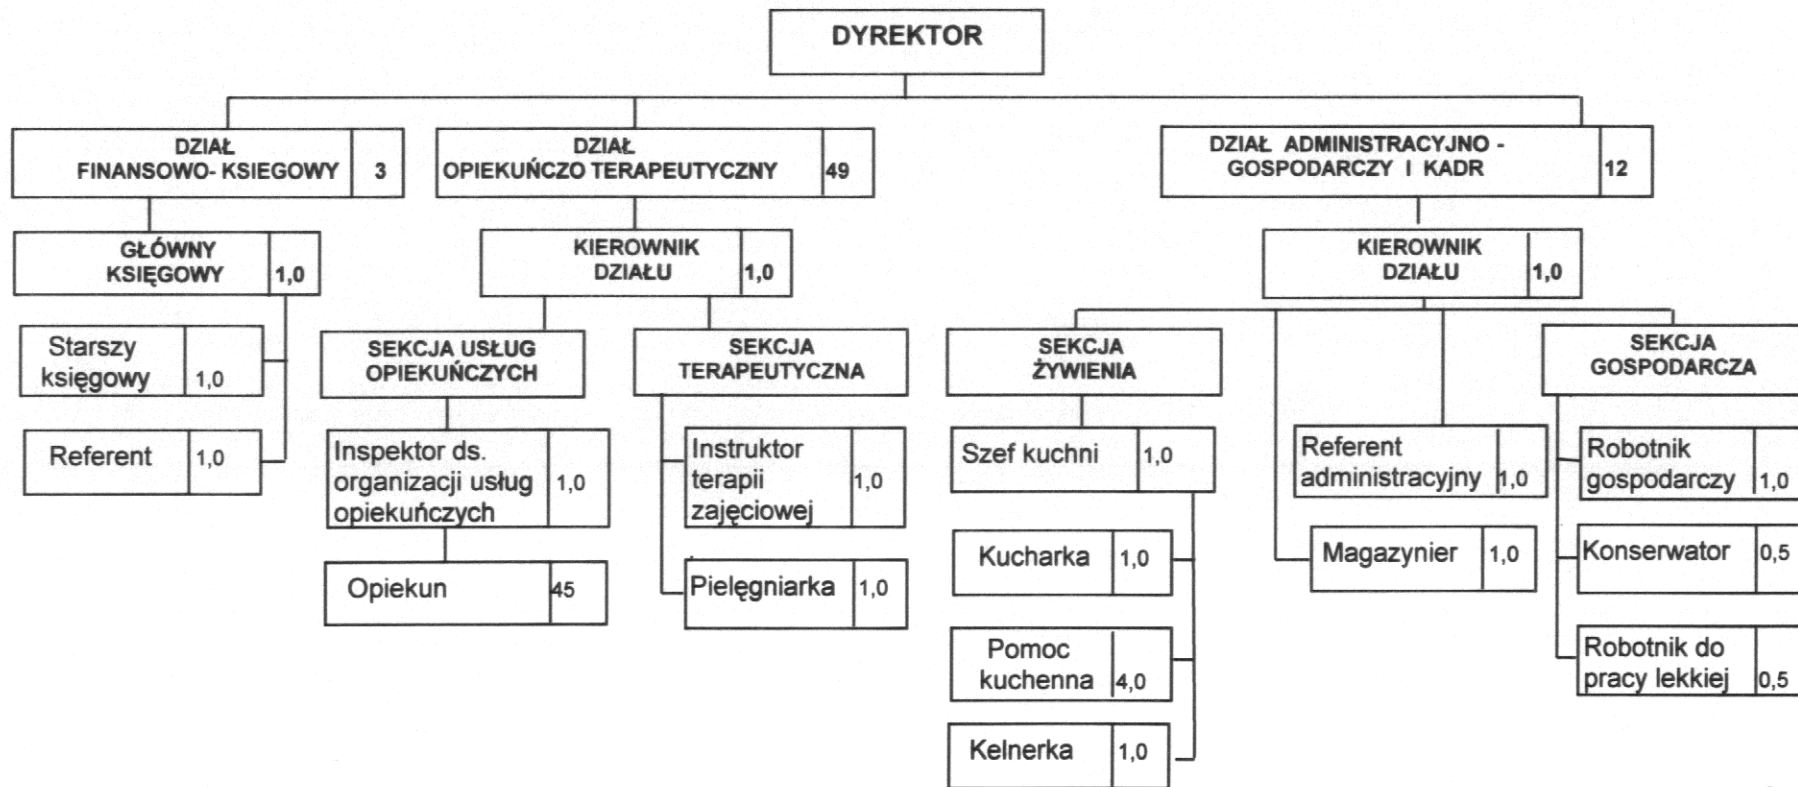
DYREKTOR

DZIAŁ FINANSOWO- KSIEGOWY 3

DZIAŁ OPIEKUŃCZO TERAPEUTYCZNY 49

DZIAŁ ADMINISTRACYJNO - GOSPODARCZY I KADR 12

GŁÓWNY KSIĘGOWY 1,0

Starszy księgowy 1,0

Referent 1,0

KIEROWNIK DZIAŁU 1,0

SEKCJA USŁUG OPIEKUŃCZYCH

Inspektor ds. organizacji usług opiekuńczych 1,0

Opiekun 45

SEKCJA TERAPEUTYCZNA

Instruktor terapii zajęciowej 1,0

Pielęgniarka 1,0

KIEROWNIK DZIAŁU 1,0

SEKCJA ŻYWIENIA

Szef kuchni 1,0

Kucharka 1,0

Pomoc kuchenna 4,0

Kelnerka 1,0

Referent administracyjny 1,0

Magazynier 1,0

SEKCJA GOSPODARCZA

Robotnik gospodarczy 1,0

Konserwator 0,5

Robotnik do pracy lekkiej 0,5